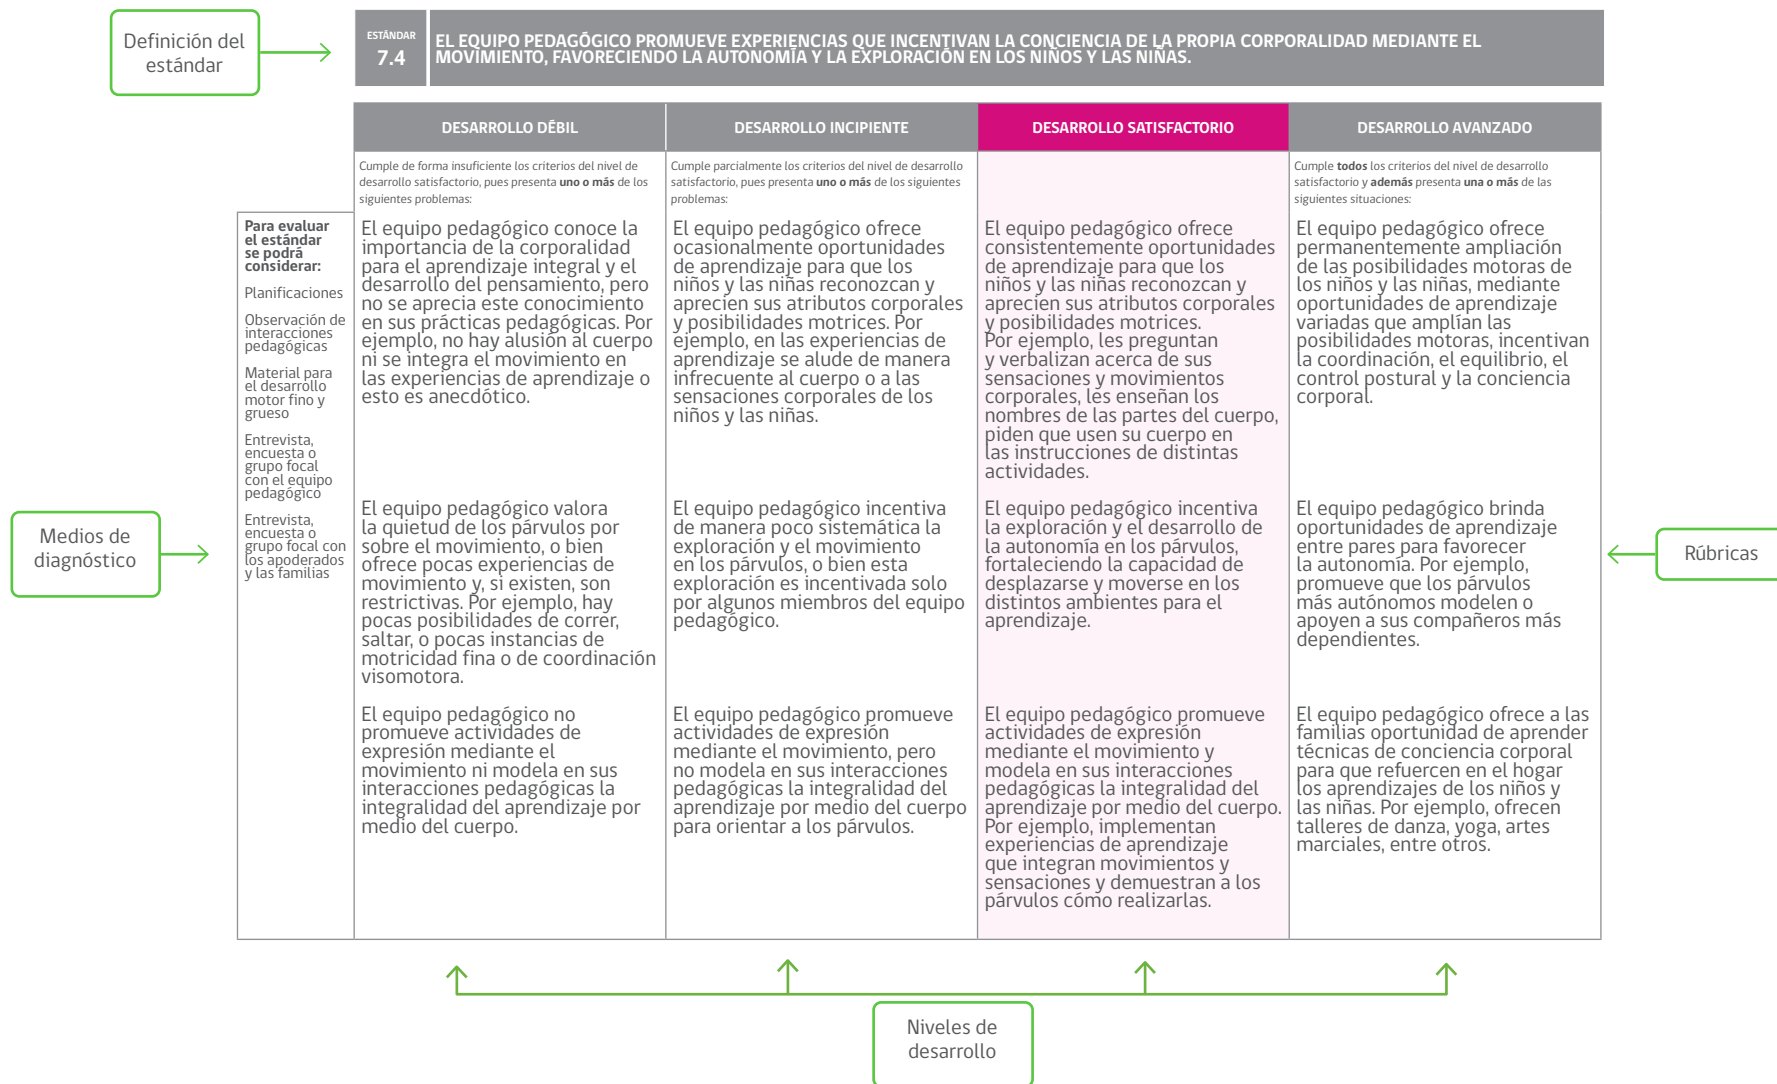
Definición del estándar

ESTÁNDAR 7.4

EL EQUIPO PEDAGÓGICO PROMUEVE EXPERIENCIAS QUE INCENTIVAN LA CONCIENCIA DE LA PROPIA CORPORALIDAD MEDIANTE EL MOVIMIENTO, FAVORECIENDO LA AUTONOMÍA Y LA EXPLORACIÓN EN LOS NIÑOS Y LAS NIÑAS.

| | DESARROLLO DÉBIL | DESARROLLO INCIPIENTE | DESARROLLO SATISFACTORIO | DESARROLLO AVANZADO |
|---|---|---|---|---|
| | Cumple de forma insuficiente los criterios del nivel de desarrollo satisfactorio, pues presenta **uno o más** de los siguientes problemas: | Cumple parcialmente los criterios del nivel de desarrollo satisfactorio, pues presenta **uno o más** de los siguientes problemas: | | Cumple **todos** los criterios del nivel de desarrollo satisfactorio y **además** presenta **una o más** de las siguientes situaciones: |
| **Para evaluar el estándar se podrá considerar:** Planificaciones; Observación de interacciones pedagógicas; Material para el desarrollo motor fino y grueso; Entrevista, encuesta o grupo focal con el equipo pedagógico; Entrevista, encuesta o grupo focal con los apoderados y las familias | El equipo pedagógico conoce la importancia de la corporalidad para el aprendizaje integral y el desarrollo del pensamiento, pero no se aprecia este conocimiento en sus prácticas pedagógicas. Por ejemplo, no hay alusión al cuerpo ni se integra el movimiento en las experiencias de aprendizaje o esto es anecdótico. | El equipo pedagógico ofrece ocasionalmente oportunidades de aprendizaje para que los niños y las niñas reconozcan y aprecien sus atributos corporales y posibilidades motrices. Por ejemplo, en las experiencias de aprendizaje se alude de manera infrecuente al cuerpo o a las sensaciones corporales de los niños y las niñas. | El equipo pedagógico ofrece consistentemente oportunidades de aprendizaje para que los niños y las niñas reconozcan y aprecien sus atributos corporales y posibilidades motrices. Por ejemplo, les preguntan y verbalizan acerca de sus sensaciones y movimientos corporales, les enseñan los nombres de las partes del cuerpo, piden que usen su cuerpo en las instrucciones de distintas actividades. | El equipo pedagógico ofrece permanentemente ampliación de las posibilidades motoras de los niños y las niñas, mediante oportunidades de aprendizaje variadas que amplían las posibilidades motoras, incentivan la coordinación, el equilibrio, el control postural y la conciencia corporal. |
| | El equipo pedagógico valora la quietud de los párvulos por sobre el movimiento, o bien ofrece pocas experiencias de movimiento y, si existen, son restrictivas. Por ejemplo, hay pocas posibilidades de correr, saltar, o pocas instancias de motricidad fina o de coordinación visomotora. | El equipo pedagógico incentiva de manera poco sistemática la exploración y el movimiento en los párvulos, o bien esta exploración es incentivada solo por algunos miembros del equipo pedagógico. | El equipo pedagógico incentiva la exploración y el desarrollo de la autonomía en los párvulos, fortaleciendo la capacidad de desplazarse y moverse en los distintos ambientes para el aprendizaje. | El equipo pedagógico brinda oportunidades de aprendizaje entre pares para favorecer la autonomía. Por ejemplo, promueve que los párvulos más autónomos modelen o apoyen a sus compañeros más dependientes. |
| | El equipo pedagógico no promueve actividades de expresión mediante el movimiento ni modela en sus interacciones pedagógicas la integralidad del aprendizaje por medio del cuerpo. | El equipo pedagógico promueve actividades de expresión mediante el movimiento, pero no modela en sus interacciones pedagógicas la integralidad del aprendizaje por medio del cuerpo para orientar a los párvulos. | El equipo pedagógico promueve actividades de expresión mediante el movimiento y modela en sus interacciones pedagógicas la integralidad del aprendizaje por medio del cuerpo. Por ejemplo, implementan experiencias de aprendizaje que integran movimientos y sensaciones y demuestran a los párvulos cómo realizarlas. | El equipo pedagógico ofrece a las familias oportunidad de aprender técnicas de conciencia corporal para que refuercen en el hogar los aprendizajes de los niños y las niñas. Por ejemplo, ofrecen talleres de danza, yoga, artes marciales, entre otros. |

Medios de diagnóstico

Rúbricas

Niveles de desarrollo